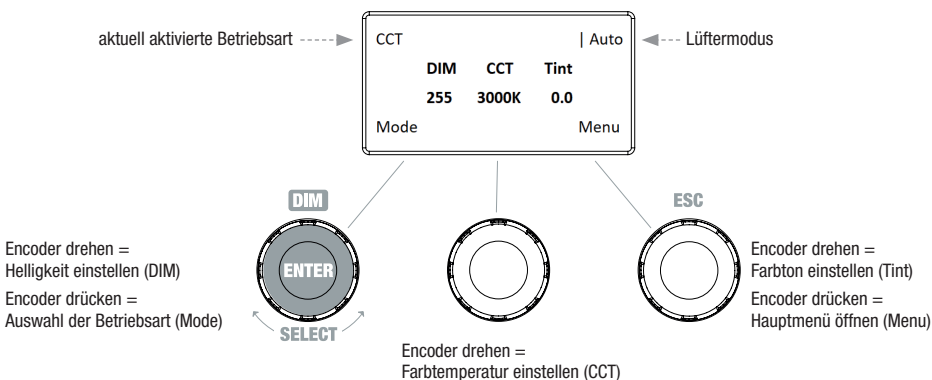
aktuell aktivierte Betriebsart

CCT | Auto

Lüftermodus

| DIM | CCT | Tint |
|---|---|---|
| 255 | 3000K | 0.0 |

Mode

Menu

DIM

ENTER

SELECT

ESC

Encoder drehen = Helligkeit einstellen (DIM)

Encoder drücken = Auswahl der Betriebsart (Mode)

Encoder drehen = Farbtemperatur einstellen (CCT)

Encoder drehen = Farbton einstellen (Tint)

Encoder drücken = Hauptmenü öffnen (Menu)